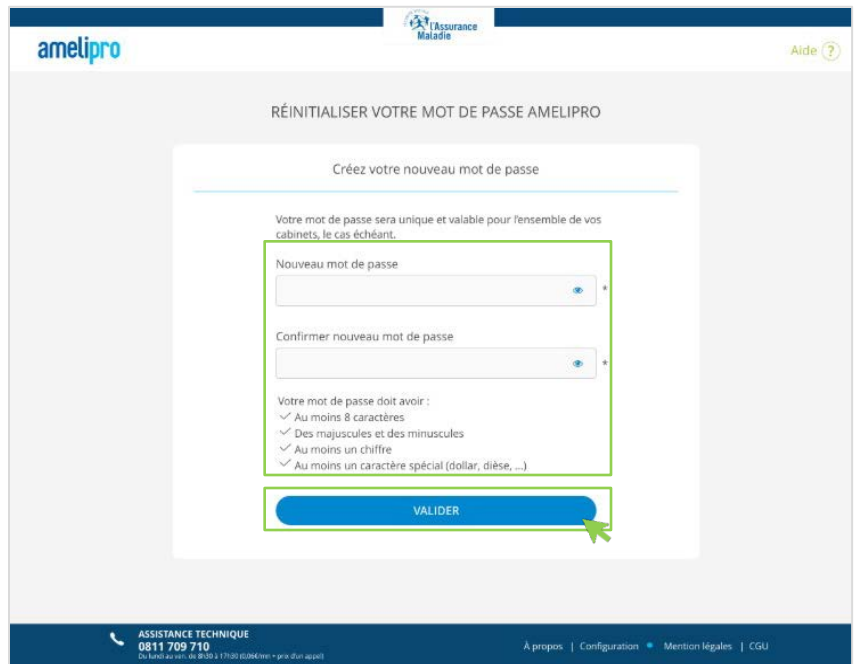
l'Assurance Maladie

amelipro

Aide ?

RÉINITIALISER VOTRE MOT DE PASSE AMELIPRO

Créez votre nouveau mot de passe

Votre mot de passe sera unique et valable pour l'ensemble de vos cabinets, le cas échéant.

Nouveau mot de passe

*

Confirmer nouveau mot de passe

*

Votre mot de passe doit avoir :
Au moins 8 caractères
Des majuscules et des minuscules
Au moins un chiffre
Au moins un caractère spécial (dollar, dièse, ...)

VALIDER

ASSISTANCE TECHNIQUE
0811 709 710
Du lundi au ven. de 8h30 à 17h30 (0,06€/mn + prix d'un appel)

À propos | Configuration | Mention légales | CGU